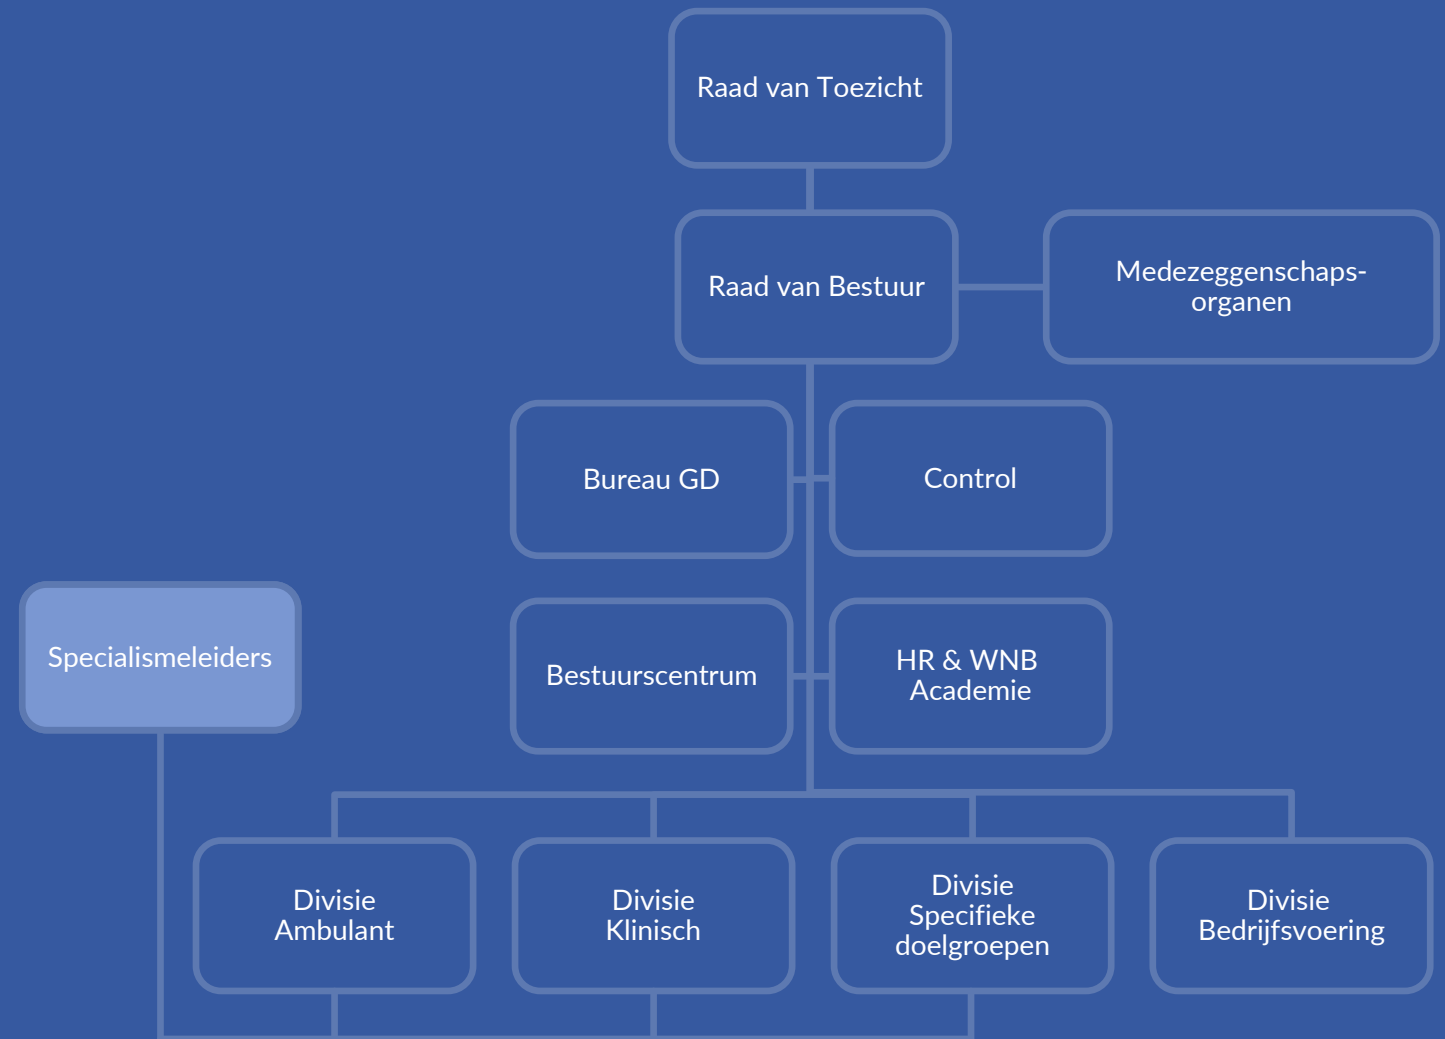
Raad van Toezicht

Raad van Bestuur

Medezeggenschaps-organen

Bureau GD

Control

Specialismeleiders

Bestuurscentrum

HR & WNB Academie

Divisie Ambulant

Divisie Klinisch

Divisie Specifieke doelgroepen

Divisie Bedrijfsvoering